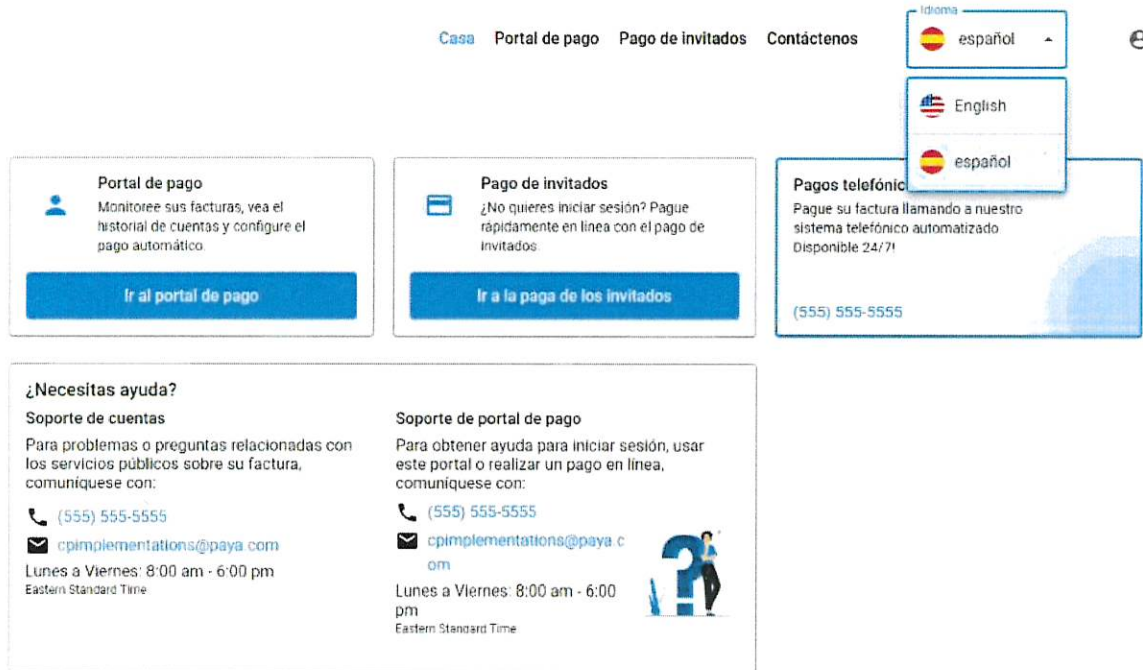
Casa Portal de pago Pago de invitados Contáctenos

Idioma
español

English

español

Portal de pago
Monitoree sus facturas, vea el historial de cuentas y configure el pago automático.

Ir al portal de pago

Pago de invitados
¿No quieres iniciar sesión? Pague rápidamente en línea con el pago de invitados.

Ir a la paga de los invitados

Pagos telefónic
Pague su factura llamando a nuestro sistema telefónico automatizado. Disponible 24/7!

(555) 555-5555

¿Necesitas ayuda?

Soporte de cuentas
Para problemas o preguntas relacionadas con los servicios públicos sobre su factura, comuníquese con:
(555) 555-5555
cpimplementations@paya.com
Lunes a Viernes: 8:00 am - 6:00 pm
Eastern Standard Time

Soporte de portal de pago
Para obtener ayuda para iniciar sesión, usar este portal o realizar un pago en línea, comuníquese con:
(555) 555-5555
cpimplementations@paya.com
Lunes a Viernes: 8:00 am - 6:00 pm
Eastern Standard Time